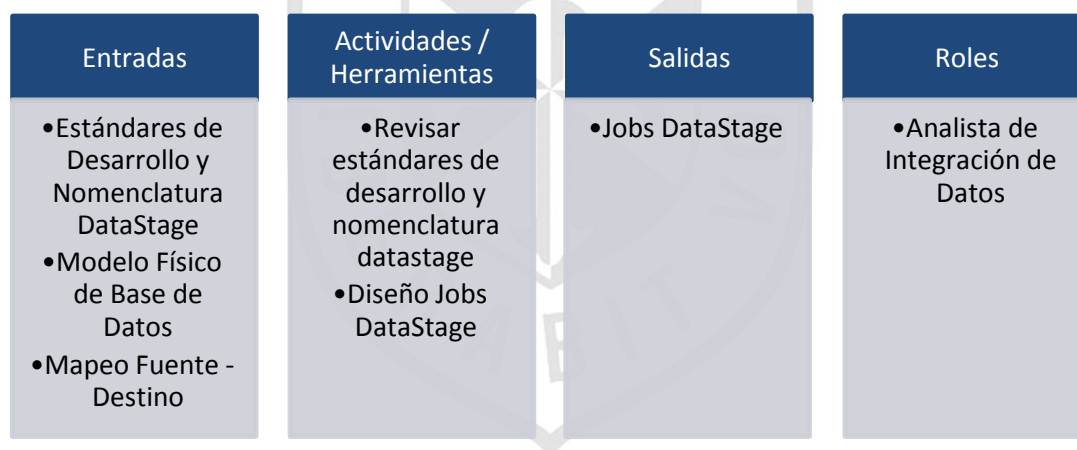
Entradas

•Estándares de Desarrollo y Nomenclatura DataStage
•Modelo Físico de Base de Datos
•Mapeo Fuente - Destino

Actividades / Herramientas

•Revisar estándares de desarrollo y nomenclatura datastage
•Diseño Jobs DataStage

Salidas

•Jobs DataStage

Roles

•Analista de Integración de Datos